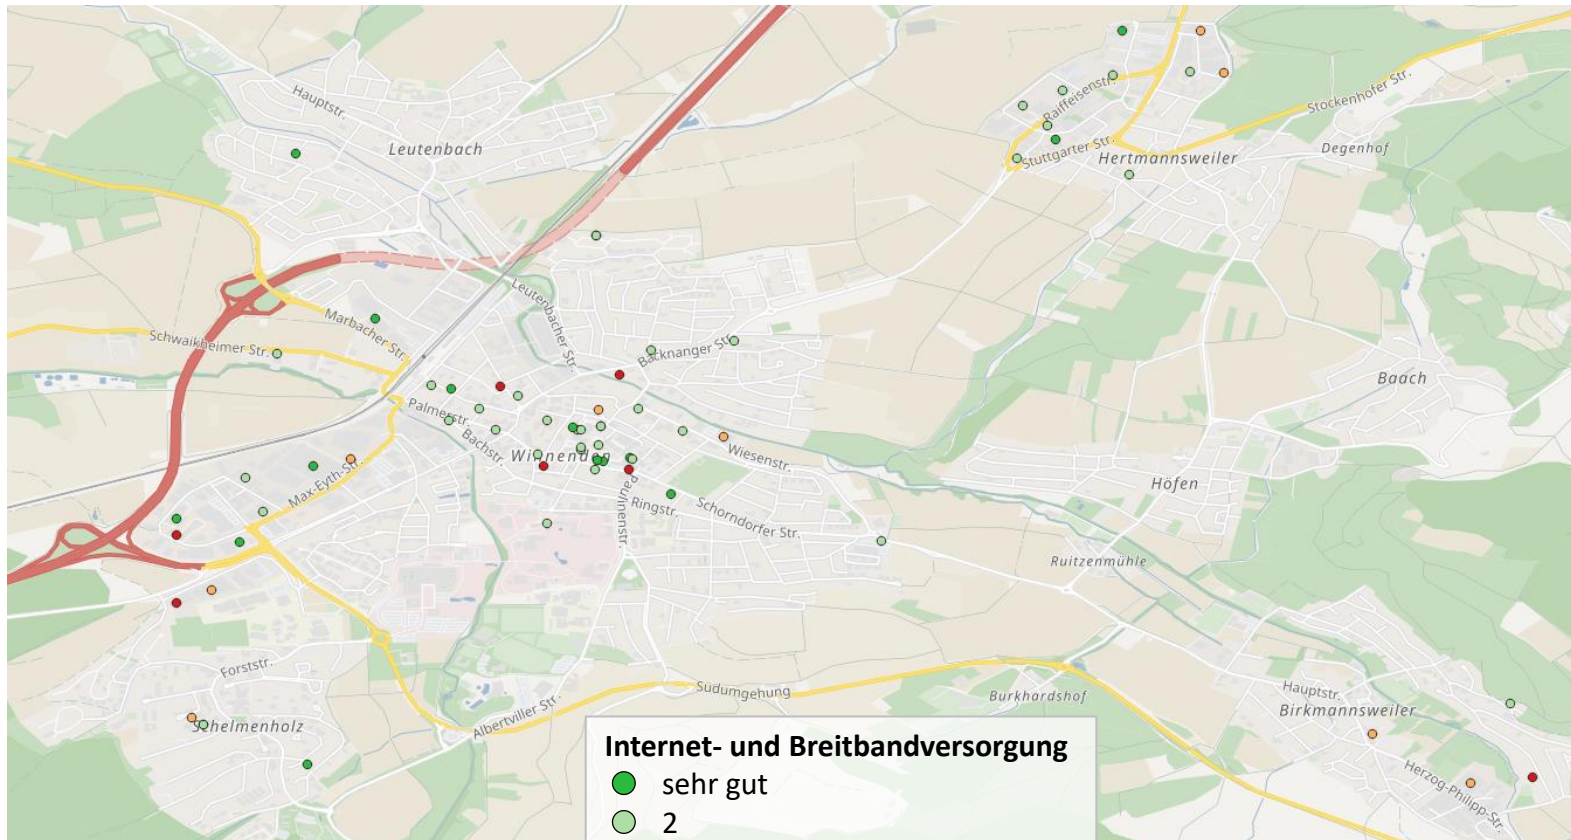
Hauptstr.
Leutenbach
Raiffeisenstr.
Stuttgarter Str.
Hertmannsweiler
Stockenhofer Str.
Degenhof
Leutenbacher Str.
Marbacher Str.
Schwaikheimer Str.
Backnanger Str.
Baach
Palmerstr.
Bachstr.
Winnenden
Wiesenstr.
Max-Eyth-Str.
Paulinenstr.
Ringstr.
Schorndorfer Str.
Höfen
Ruitzenmühle
Forststr.
Schelmenholz
Albertviller Str.
Sudumgehung
Burkhardshof
Hauptstr.
Birkmannsweiler
Herzog-Philipp-Str.

Internet- und Breitbandversorgung
sehr gut
2